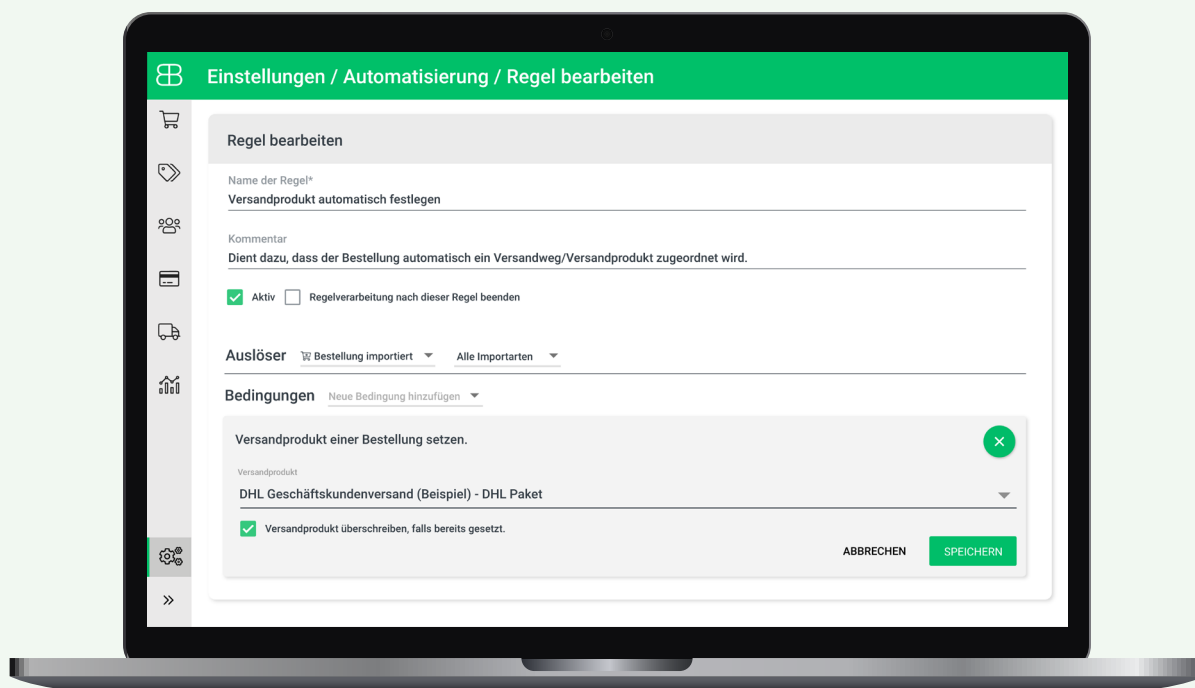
Einstellungen / Automatisierung / Regel bearbeiten

Regel bearbeiten

Name der Regel*
Versandprodukt automatisch festlegen

Kommentar
Dient dazu, dass der Bestellung automatisch ein Versandweg/Versandprodukt zugeordnet wird.

Aktiv Regelverarbeitung nach dieser Regel beenden

Auslöser Bestellung importiert Alle Importarten

Bedingungen Neue Bedingung hinzufügen

Versandprodukt einer Bestellung setzen.

Versandprodukt
DHL Geschäftskundenversand (Beispiel) - DHL Paket

Versandprodukt überschreiben, falls bereits gesetzt.

ABBRECHEN SPEICHERN